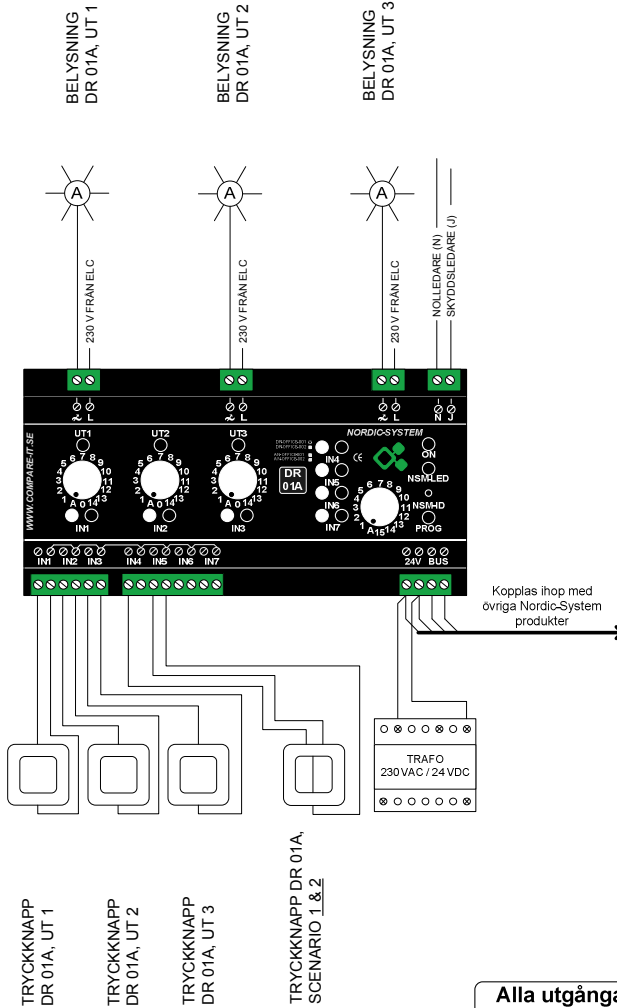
BELYSNING
DR 01A, UT 1

BELYSNING
DR 01A, UT 2

BELYSNING
DR 01A, UT 3

A

A

A

230 V FRÅN ELC

230 V FRÅN ELC

230 V FRÅN ELC

NOLLEDARE (N)
SKYDDSLEDARE (J)

L

L

L

N J

WWW.COMPARE-IT.SE

UT1

UT2

UT3

NORDIC-SYSTEM

DR
01A

ON

NSM-LED

NSM-HD

PROG

IN4

IN5

IN6

IN7

IN1

IN2

IN3

IN1 IN2 IN3

IN4 IN5 IN6 IN7

24V BUS

Kopplas ihop med
övriga Nordic-System
produkter

TRAFO
230 VAC / 24 VDC

TRYCKKNAPP
DR 01A, UT 1

TRYCKKNAPP
DR 01A, UT 2

TRYCKKNAPP
DR 01A, UT 3

TRYCKKNAPP DR 01A,
SCENARIO 1 & 2

Alla utgånga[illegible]